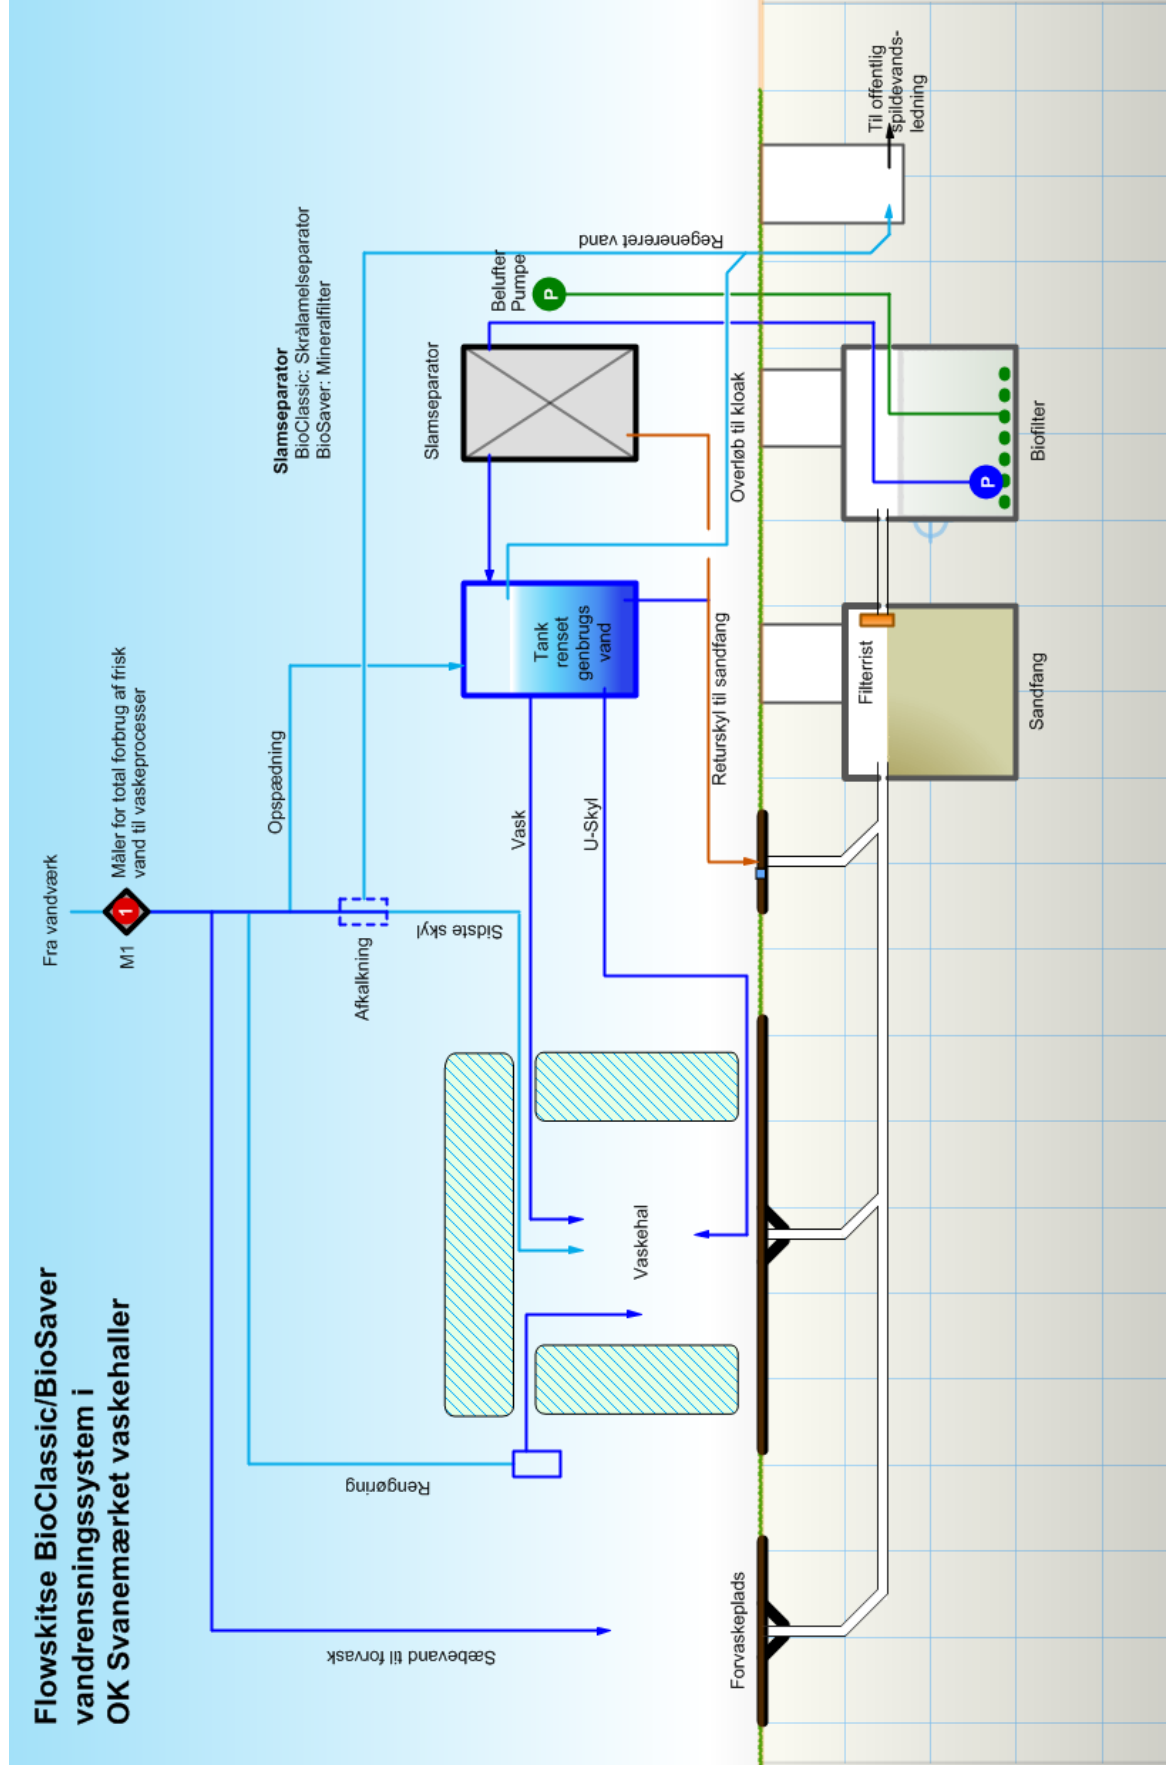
Flowskitse BioClassic/BioSaver vandrensningssystem i OK Svanemærket vaskehaller

Fra vandværk

M1

1

Måler for total forbrug af frisk vand til vaskeprocesser

Slamseparator
BioClassic: Skrålamelseparator
BioSaver: Mineralfilter

Opspædning

Afkalkning

Sidste skyl

Regenereret vand

Til offentlig spildevandsledning

Belufter Pumpe

P

Slamseparator

Overløb til kloak

Biofilter

P

Tank renset genbrugs vand

Filterrist

Sandfang

Returskyl til sandfang

Vask

U-Skyl

Vaskehal

Rengøring

Sæbevand til forvask

Forvaskeplads